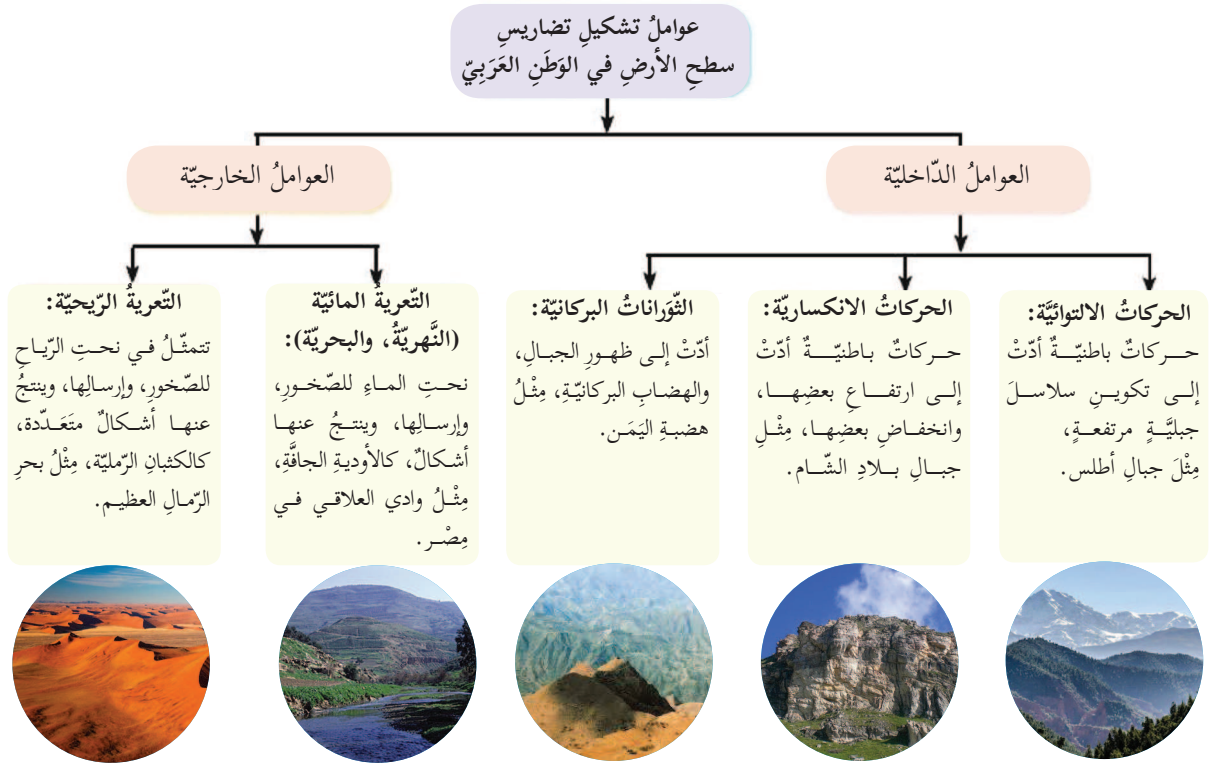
عواملُ تشكيلِ تضاريسِ سطحِ الأرضِ في الوَطَنِ العَرَبيِّ

العواملُ الدّاخليّة

العواملُ الخارجيّة

الحركاتُ الالتوائيّةُ:
حركاتٌ باطنيّةٌ أدّتْ إلى تكوينِ سلاسلَ جبليَّةٍ مرتفعةٍ، مِثْلَ جبالِ أطلس.

الحركاتُ الانكساريّةُ:
حركاتٌ باطنيّةٌ أدّتْ إلى ارتفاعِ بعضِها، وانخفاضِ بعضِها، مِثْلِ جبالِ بلادِ الشّام.

الثّوَراناتُ البركانيّةُ:
أدّتْ إلى ظهورِ الجبالِ، والهضابِ البركانيّةِ، مِثْلُ هضبةِ اليَمَن.

التّعريةُ المائيّةُ (النّهريّةُ، والبحريّةُ):
نحتِ الماءِ للصّخورِ، وإرسالِها، وينتجُ عنها أشكالٌ، كالأوديةِ الجافّةِ، مِثْلُ وادي العلاقي في مِصْر.

التّعريةُ الرّيحيّةُ:
تتمثّلُ في نحتِ الرّياحِ للصّخورِ، وإرسالِها، وينتجُ عنها أشكالٌ متعَدّدة، كالكثبانِ الرّمليّة، مِثْلُ بحرِ الرّمالِ العظيم.